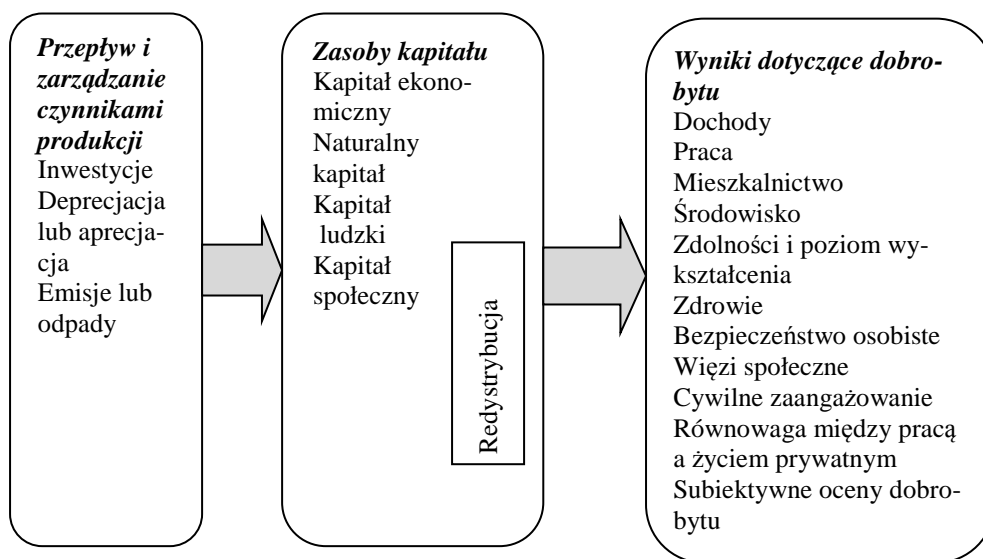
*Przepływ i zarządzanie czynnikami produkcji*
Inwestycje
Deprecjacja lub aprecjacja
Emisje lub odpady

*Zasoby kapitału*
Kapitał ekonomiczny
Naturalny kapitał
Kapitał ludzki
Kapitał społeczny

Redystrybucja

*Wyniki dotyczące dobrobytu*
Dochody
Praca
Mieszkalnictwo
Środowisko
Zdolności i poziom wykształcenia
Zdrowie
Bezpieczeństwo osobiste
Więzi społeczne
Cywilne zaangażowanie
Równowaga między pracą a życiem prywatnym
Subiektywne oceny dobrobytu